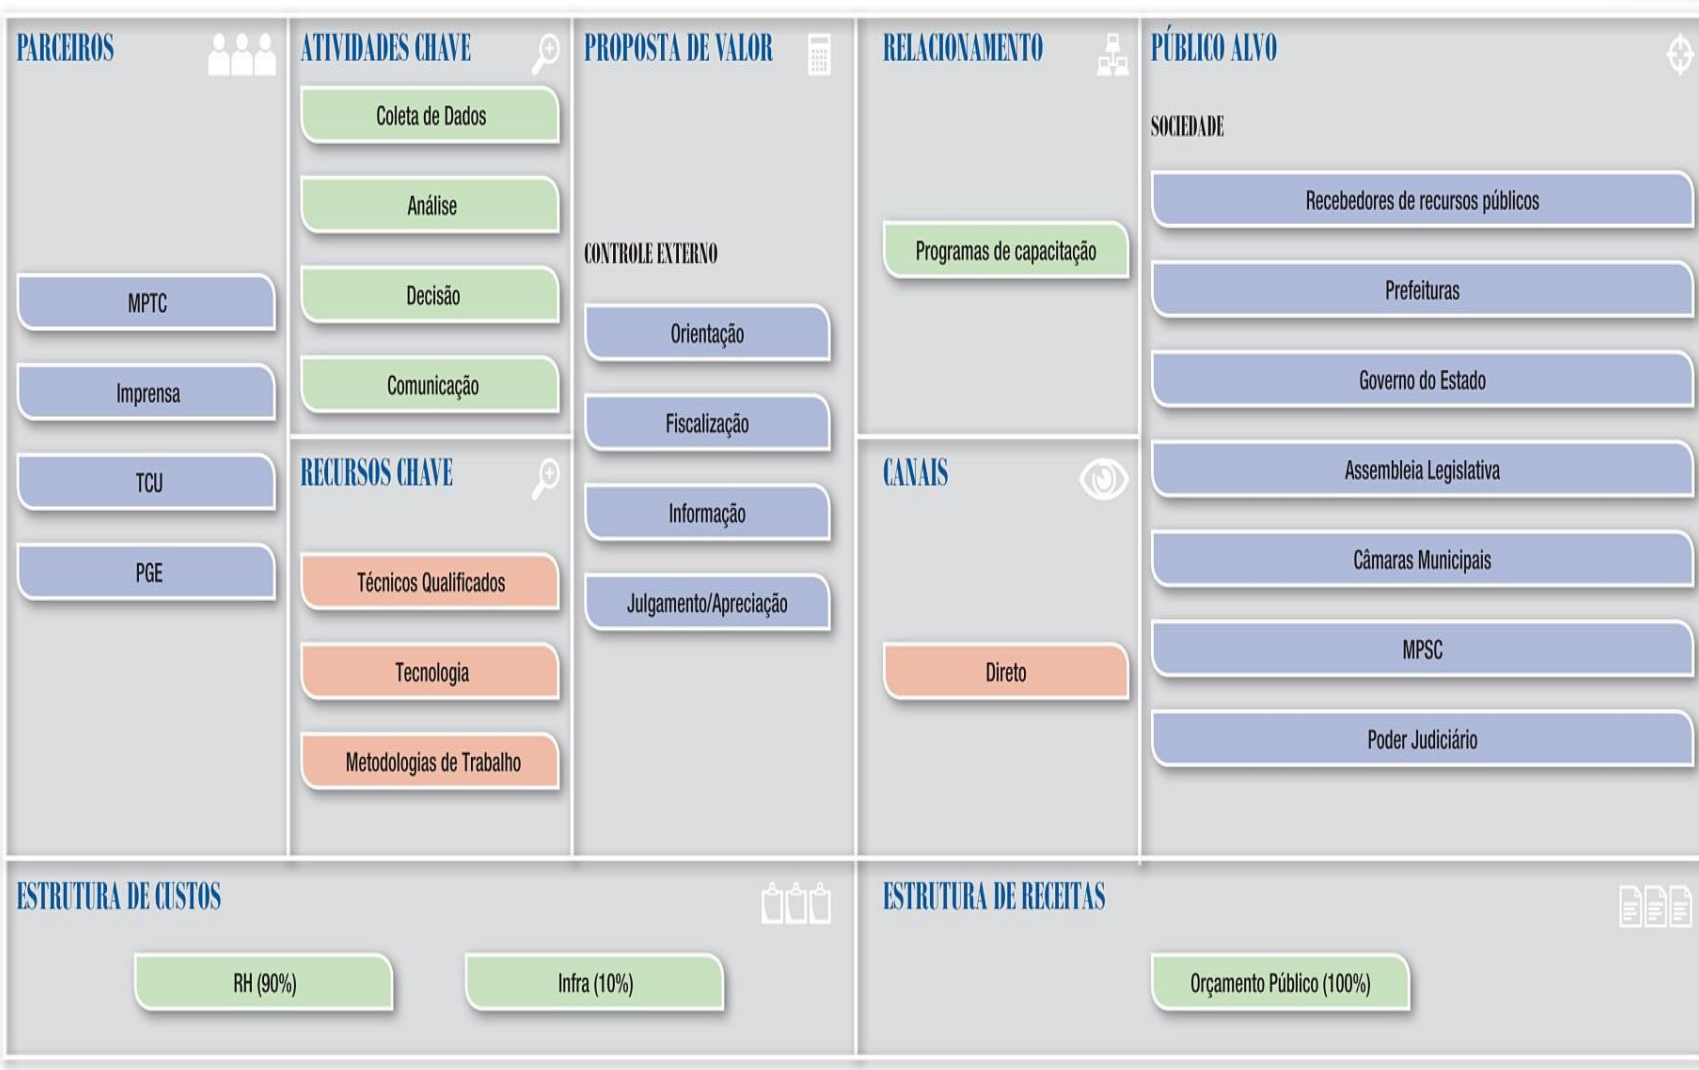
PARCEIROS

MPTC

Imprensa

TCU

PGE

ATIVIDADES CHAVE

Coleta de Dados

Análise

Decisão

Comunicação

RECURSOS CHAVE

Técnicos Qualificados

Tecnologia

Metodologias de Trabalho

PROPOSTA DE VALOR

CONTROLE EXTERNO

Orientação

Fiscalização

Informação

Julgamento/Apreciação

RELACIONAMENTO

Programas de capacitação

CANAIS

Direto

PÚBLICO ALVO

SOCIEDADE

Recebedores de recursos públicos

Prefeituras

Governo do Estado

Assembleia Legislativa

Câmaras Municipais

MPSC

Poder Judiciário

ESTRUTURA DE CUSTOS

RH (90%)

Infra (10%)

ESTRUTURA DE RECEITAS

Orçamento Público (100%)